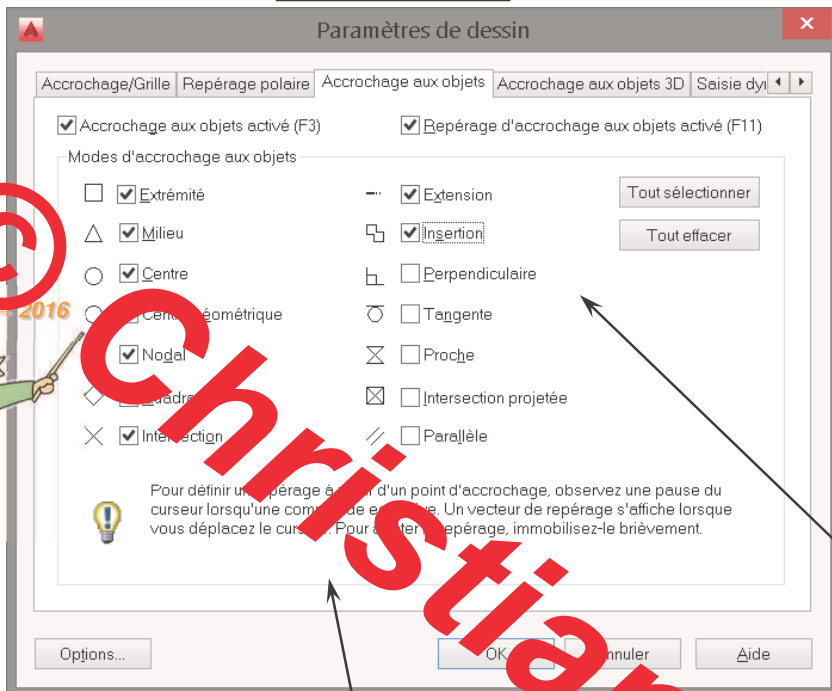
Paramètres de dessin

Accrochage/Grille | Repérage polaire | Accrochage aux objets | Accrochage aux objets 3D | Saisie dy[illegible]

Accrochage aux objets activé (F3)
Repérage d'accrochage aux objets activé (F11)

Modes d'accrochage aux objets

Extrémité
Milieu
Centre
Cent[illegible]éométrique
Nodal
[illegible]uadr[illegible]
Inter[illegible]ction

Extension
Insertion
Perpendiculaire
Tangente
Proche
Intersection projetée
Parallèle

Tout sélectionner
Tout effacer

Pour définir u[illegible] repérage à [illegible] d'un point d'accrochage, observez une pause du curseur lorsqu'une comm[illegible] e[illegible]e. Un vecteur de repérage s'affiche lorsque vous déplacez le curs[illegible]. Pour a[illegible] repérage, immobilisez-le brièvement.

Options...
OK
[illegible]nnuler
Aide

2016

Christia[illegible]